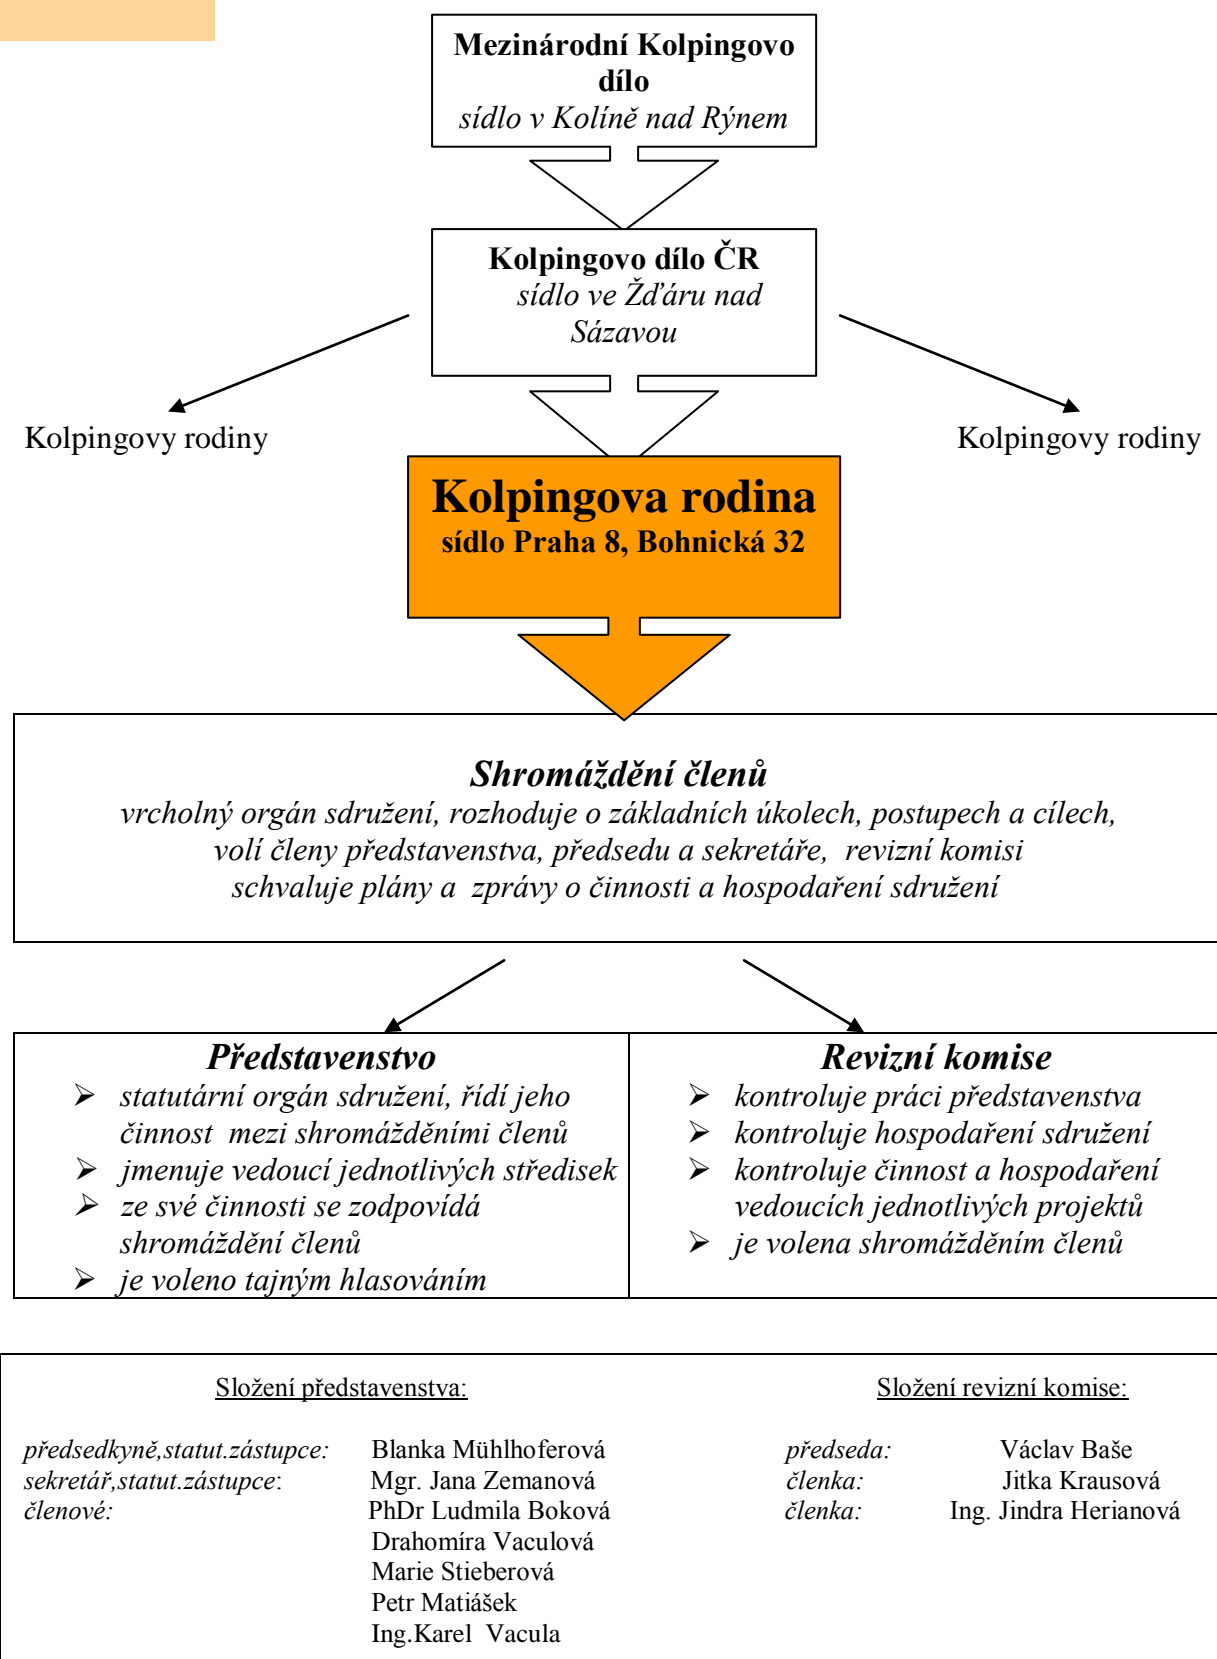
Mezinárodní Kolpingovo dílo
sídlo v Kolíně nad Rýnem

Kolpingovo dílo ČR
sídlo ve Žďáru nad Sázavou

Kolpingovy rodiny

Kolpingovy rodiny

Kolpingova rodina
sídlo Praha 8, Bohnická 32

Shromáždění členů
vrcholný orgán sdružení, rozhoduje o základních úkolech, postupech a cílech, volí členy představenstva, předsedu a sekretáře, revizní komisi schvaluje plány a zprávy o činnosti a hospodaření sdružení

Představenstvo
➢ statutární orgán sdružení, řídí jeho činnost mezi shromážděními členů
➢ jmenuje vedoucí jednotlivých středisek
➢ ze své činnosti se zodpovídá shromáždění členů
➢ je voleno tajným hlasováním

Revizní komise
➢ kontroluje práci představenstva
➢ kontroluje hospodaření sdružení
➢ kontroluje činnost a hospodaření vedoucích jednotlivých projektů
➢ je volena shromážděním členů

Složení představenstva:

předsedkyně,statut.zástupce: Blanka Mühlhoferová
sekretář,statut.zástupce: Mgr. Jana Zemanová
členové: PhDr Ludmila Boková
Drahomíra Vaculová
Marie Stieberová
Petr Matiášek
Ing.Karel Vacula

Složení revizní komise:

předseda: Václav Baše
členka: Jitka Krausová
členka: Ing. Jindra Herianová